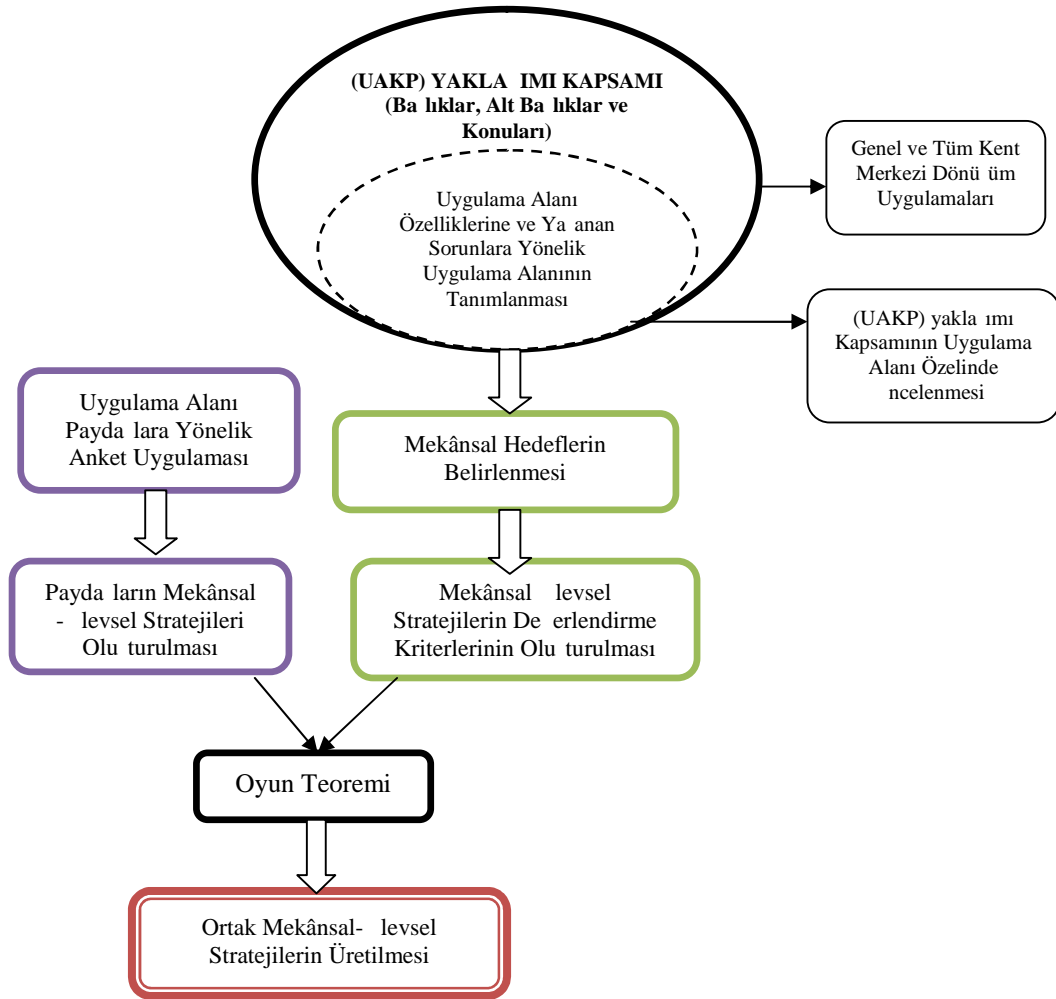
(UAKP) YAKLA IMI KAPSAMI (Ba lıklar, Alt Ba lıklar ve Konuları)

Uygulama Alanı Özelliklerine ve Ya anan Sorunlara Yönelik Uygulama Alanının Tanımlanması

Genel ve Tüm Kent Merkezi Dönü üm Uygulamaları

(UAKP) yakla ımı Kapsamının Uygulama Alanı Özelinde ncelenmesi

Uygulama Alanı Payda lara Yönelik Anket Uygulaması

Mekânsal Hedeflerin Belirlenmesi

Payda ların Mekânsal - levsel Stratejileri Olu turulması

Mekânsal levsel Stratejilerin De erlendirme Kriterlerinin Olu turulması

Oyun Teoremi

Ortak Mekânsal- levsel Stratejilerin Üretilmesi